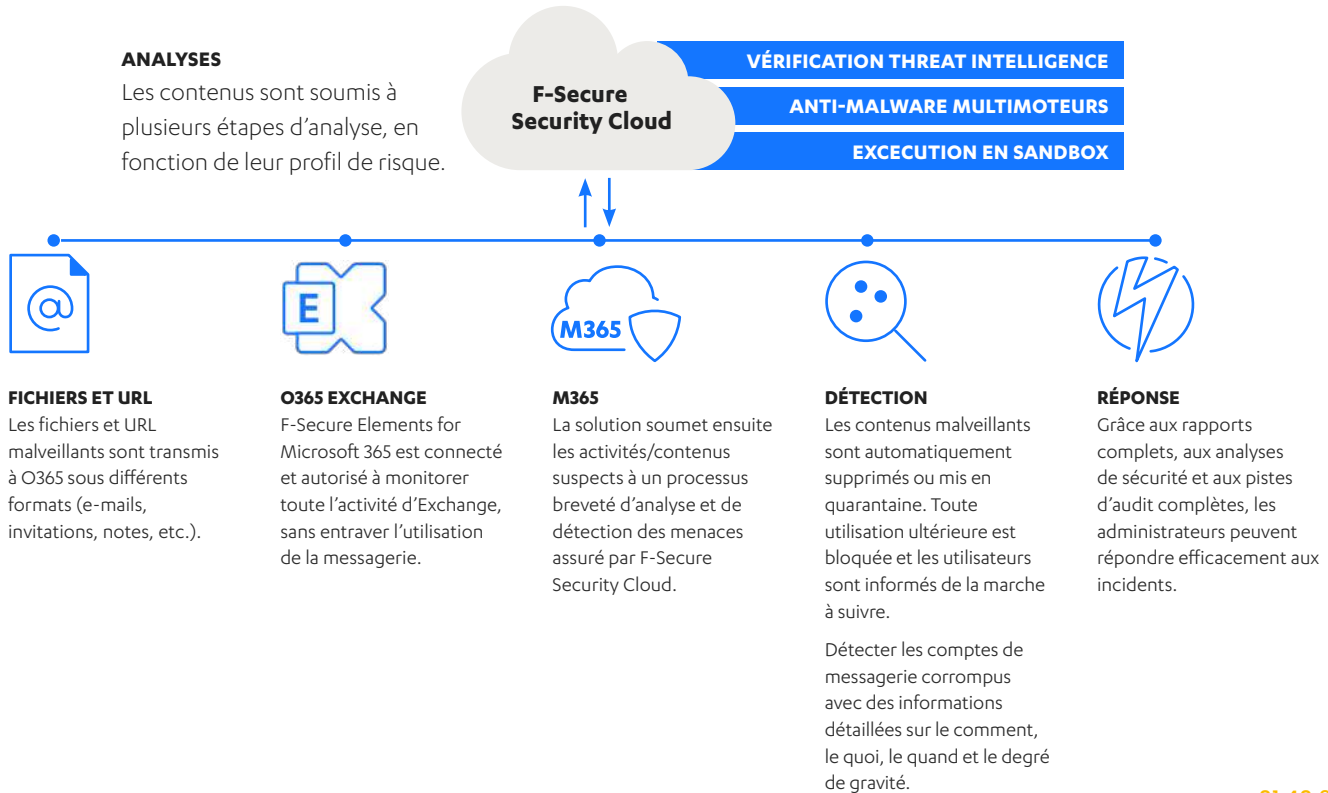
ANALYSES
Les contenus sont soumis à plusieurs étapes d'analyse, en fonction de leur profil de risque.

F-Secure Security Cloud

VÉRIFICATION THREAT INTELLIGENCE
ANTI-MALWARE MULTIMOTEURS
EXECUTION EN SANDBOX

E

M365

FICHIERS ET URL
Les fichiers et URL malveillants sont transmis à O365 sous différents formats (e-mails, invitations, notes, etc.).

O365 EXCHANGE
F-Secure Elements for Microsoft 365 est connecté et autorisé à monitorer toute l'activité d'Exchange, sans entraver l'utilisation de la messagerie.

M365
La solution soumet ensuite les activités/contenus suspects à un processus breveté d'analyse et de détection des menaces assuré par F-Secure Security Cloud.

DÉTECTION
Les contenus malveillants sont automatiquement supprimés ou mis en quarantaine. Toute utilisation ultérieure est bloquée et les utilisateurs sont informés de la marche à suivre.

Détecter les comptes de messagerie corrompus avec des informations détaillées sur le comment, le quoi, le quand et le degré de gravité.

RÉPONSE
Grâce aux rapports complets, aux analyses de sécurité et aux pistes d'audit complètes, les administrateurs peuvent répondre efficacement aux incidents.

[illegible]